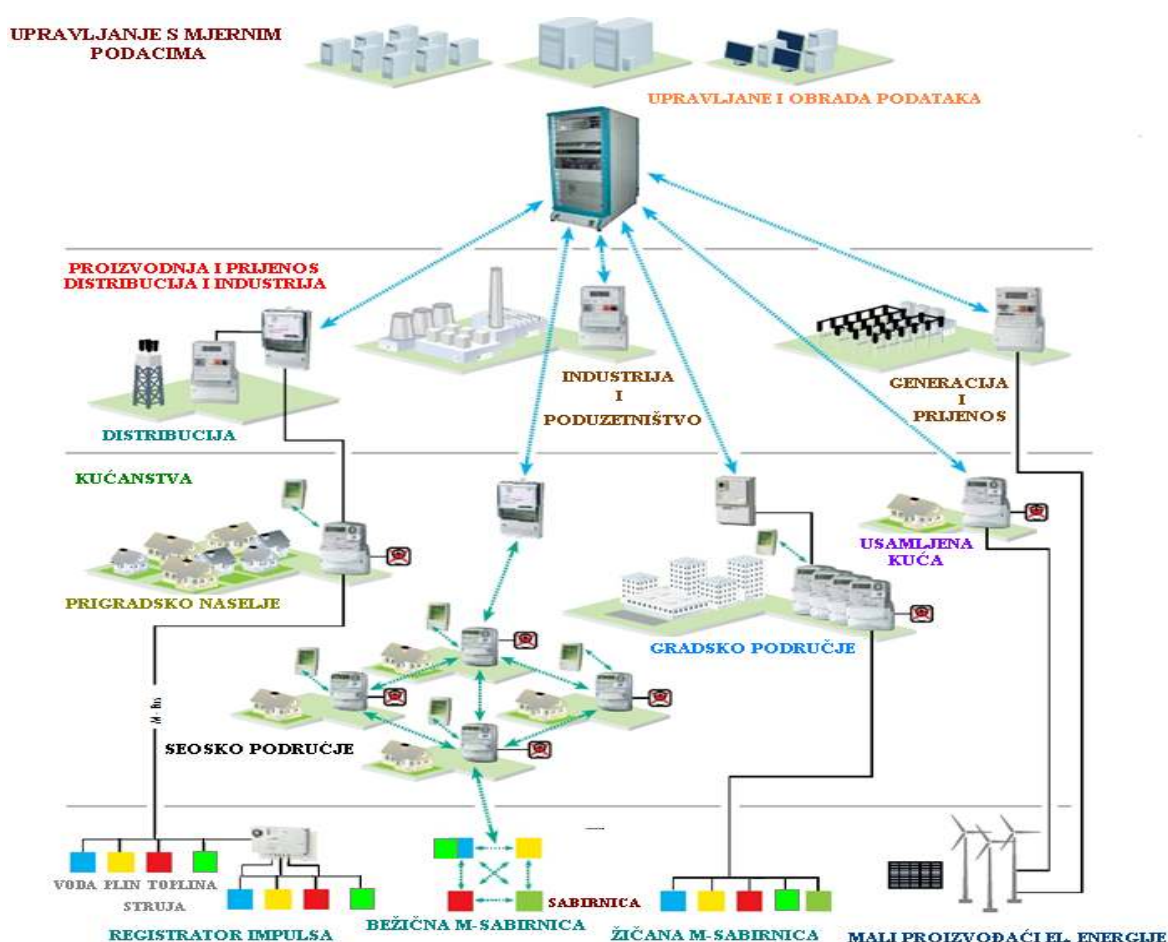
UPRAVLJANJE S MJERNIM PODACIMA

UPRAVLJANE I OBRADA PODATAKA

PROIZVODNJA I PRIJENOS DISTRIBUCIJA I INDUSTRIJA

DISTRIBUCIJA

INDUSTRIJA I PODUZETNIŠTVO

GENERACIJA I PRIJENOS

KUĆANSTVA

PRIGRADSKO NASELJE

USAMLJENA KUĆA

GRADSKO PODRUČJE

SEOSKO PODRUČJE

VODA PLIN TOPLINA STRUJA

REGISTRATOR IMPULSA

SABIRNICA

BEŽIČNA M-SABIRNICA

ŽIČANA M-SABIRNICA

MALI PROIZVOĐAĆI EL. ENERGIJE